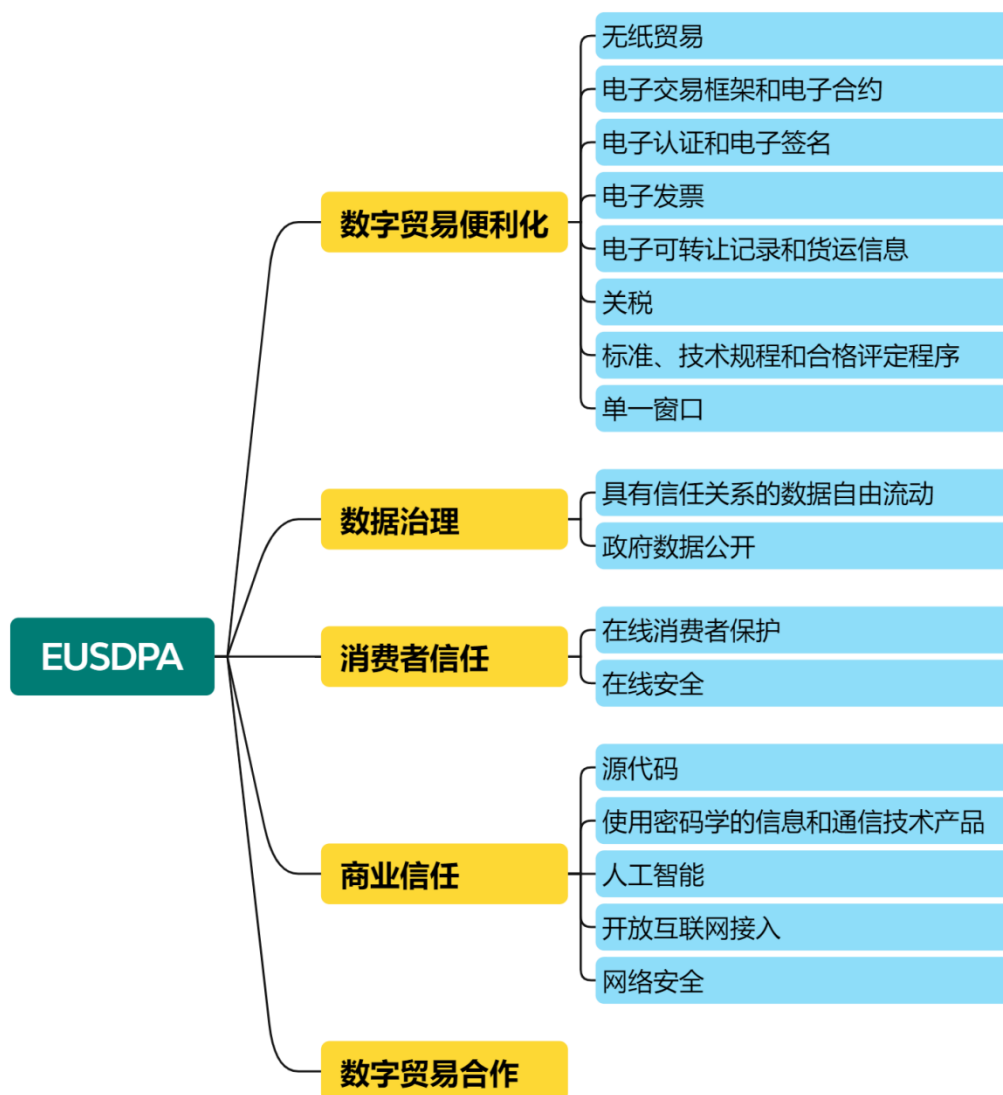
EUSDPA

数字贸易便利化

无纸贸易
电子交易框架和电子合约
电子认证和电子签名
电子发票
电子可转让记录和货运信息
关税
标准、技术规程和合格评定程序
单一窗口

数据治理

具有信任关系的数据自由流动
政府数据公开

消费者信任

在线消费者保护
在线安全

商业信任

源代码
使用密码学的信息和通信技术产品
人工智能
开放互联网接入
网络安全

数字贸易合作